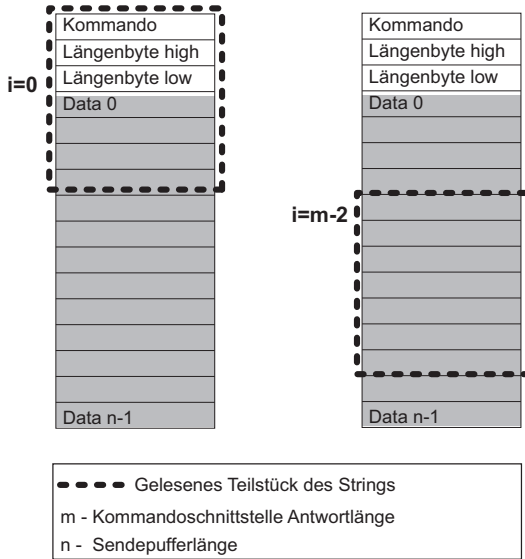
Kommando
Längenbyte high
Längenbyte low
i=0
Data 0
Data n-1

Kommando
Längenbyte high
Längenbyte low
Data 0
i=m-2
Data n-1

Gelesenes Teilstück des Strings
m - Kommandoschnittstelle Antwortlänge
n - Sendepufferlänge